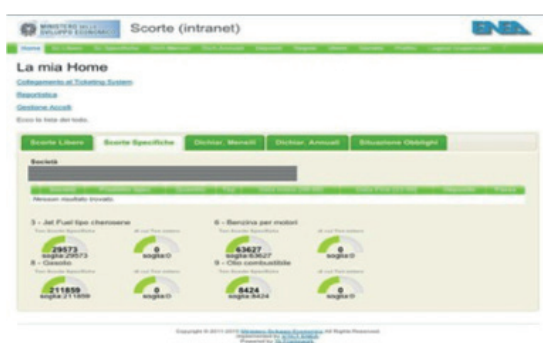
MINISTERO DELLO SVILUPPO ECONOMICO

Scorte (intranet)

ENEA

Home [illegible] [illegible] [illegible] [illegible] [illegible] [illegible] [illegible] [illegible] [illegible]

La mia Home

Collegamento al Ticketing System

Reportistica

Gestione Accessi

Ecco la lista dei todo.

Scorte Libere | Scorte Specifiche | Dichiar. Mensili | Dichiar. Annuali | Situazione Obblighi

Società

Nessun risultato trovato.

3 - Jet Fuel tipo cherosene

29573
soglia:29573

0
soglia:0

6 - Benzina per motori

63627
soglia:63627

0
soglia:0

8 - Gasolio

211859
soglia:211859

0
soglia:0

9 - Olio combustibile

8424
soglia:8424

0
soglia:0

Copyright © 2011-2013 Ministero Sviluppo Economico All Rights Reserved. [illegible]